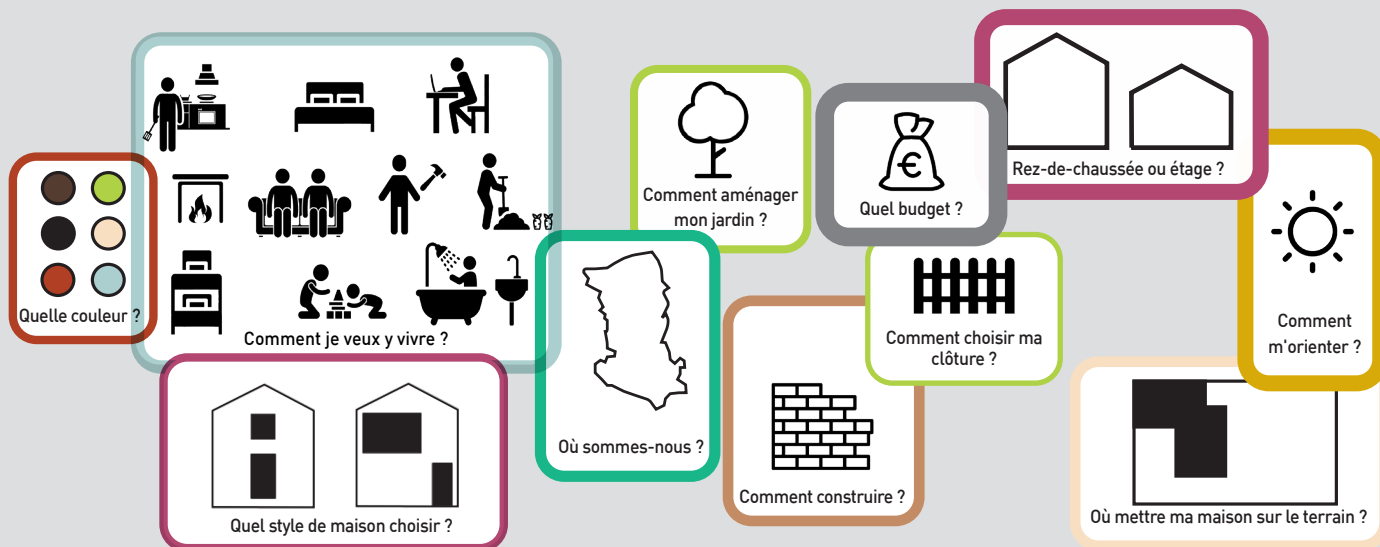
Quelle couleur ?

Comment je veux y vivre ?

Quel style de maison choisir ?

Comment aménager mon jardin ?

Où sommes-nous ?

Quel budget ?

Comment construire ?

Comment choisir ma clôture ?

Rez-de-chaussée ou étage ?

Comment m'orienter ?

Où mettre ma maison sur le terrain ?